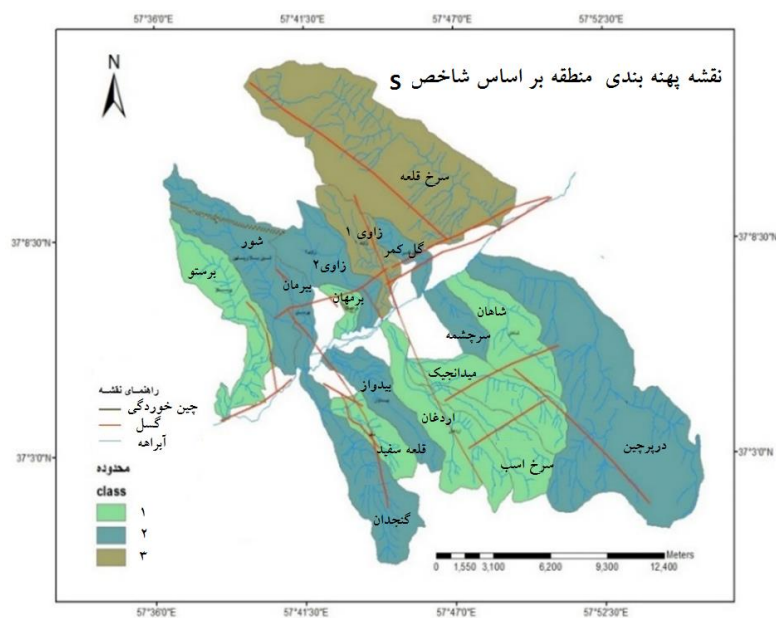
57°36'0"E 57°41'30"E 57°47'0"E 57°52'30"E

N

نقشه پهنه بندی منطقه بر اساس شاخص S

سرخ قلعه

زاوی ۱

گل کمر

شور

زاوی۲

برستو

بیرمان

پرمهان

شاهان

سرچشمه

میدانجیک

بیدواز

اردغان

قلعه سفید

سرخ اسب

درپرچین

گنجدان

37°8'30"N

37°3'0"N

راهنمای نقشه

چین خوردگی

گسل

آبراهه

محدوده

class

۱

۲

۳

Meters

0 1,550 3,100 6,200 9,300 12,400

57°36'0"E 57°41'30"E 57°47'0"E 57°52'30"E